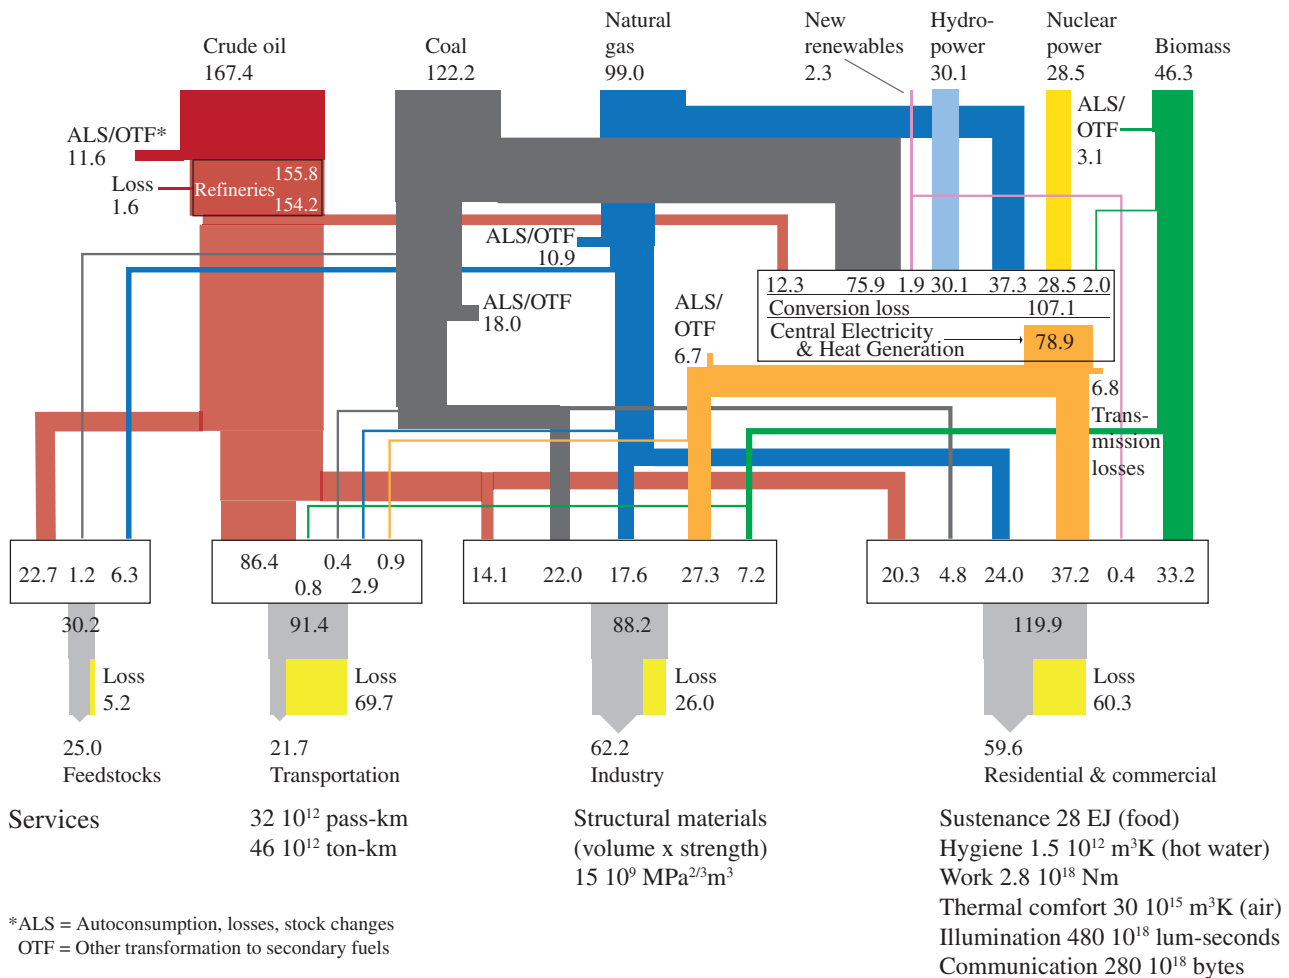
Crude oil
167.4

Coal
122.2

Natural gas
99.0

New renewables
2.3

Hydro-power
30.1

Nuclear power
28.5

Biomass
46.3

ALS/OTF*
11.6

Loss
1.6

Refineries 155.8
154.2

ALS/OTF
10.9

ALS/OTF
18.0

ALS/
OTF
3.1

ALS/
OTF
6.7

12.3 75.9 1.9 30.1 37.3 28.5 2.0
Conversion loss 107.1
Central Electricity & Heat Generation 78.9

6.8
Trans-mission losses

22.7 1.2 6.3

86.4 0.4 0.9
0.8 2.9

14.1 22.0 17.6 27.3 7.2

20.3 4.8 24.0 37.2 0.4 33.2

30.2
Loss
5.2

91.4
Loss
69.7

88.2
Loss
26.0

119.9
Loss
60.3

25.0
Feedstocks

21.7
Transportation

62.2
Industry

59.6
Residential & commercial

Services

32 $10^{12}$ pass-km
46 $10^{12}$ ton-km

Structural materials
(volume x strength)
15 $10^{9}$ MPa$^{2/3}$m$^{3}$

Sustenance 28 EJ (food)
Hygiene 1.5 $10^{12}$ m$^{3}$K (hot water)
Work 2.8 $10^{18}$ Nm
Thermal comfort 30 $10^{15}$ m$^{3}$K (air)
Illumination 480 $10^{18}$ lum-seconds
Communication 280 $10^{18}$ bytes

*ALS = Autoconsumption, losses, stock changes
OTF = Other transformation to secondary fuels